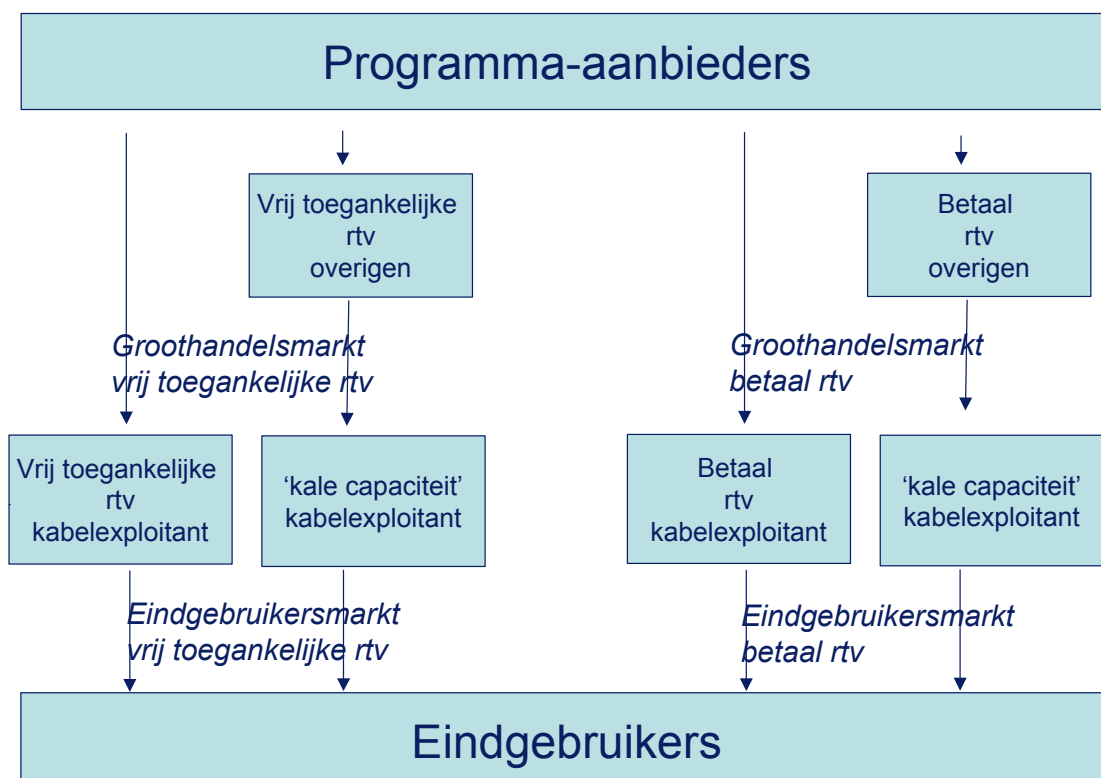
Programma-aanbieders

Vrij toegankelijke rtv overigen

Betaal rtv overigen

Groothandelsmarkt vrij toegankelijke rtv

Groothandelsmarkt betaal rtv

Vrij toegankelijke rtv kabelexploitant

'kale capaciteit' kabelexploitant

Betaal rtv kabelexploitant

'kale capaciteit' kabelexploitant

Eindgebruikersmarkt vrij toegankelijke rtv

Eindgebruikersmarkt betaal rtv

Eindgebruikers